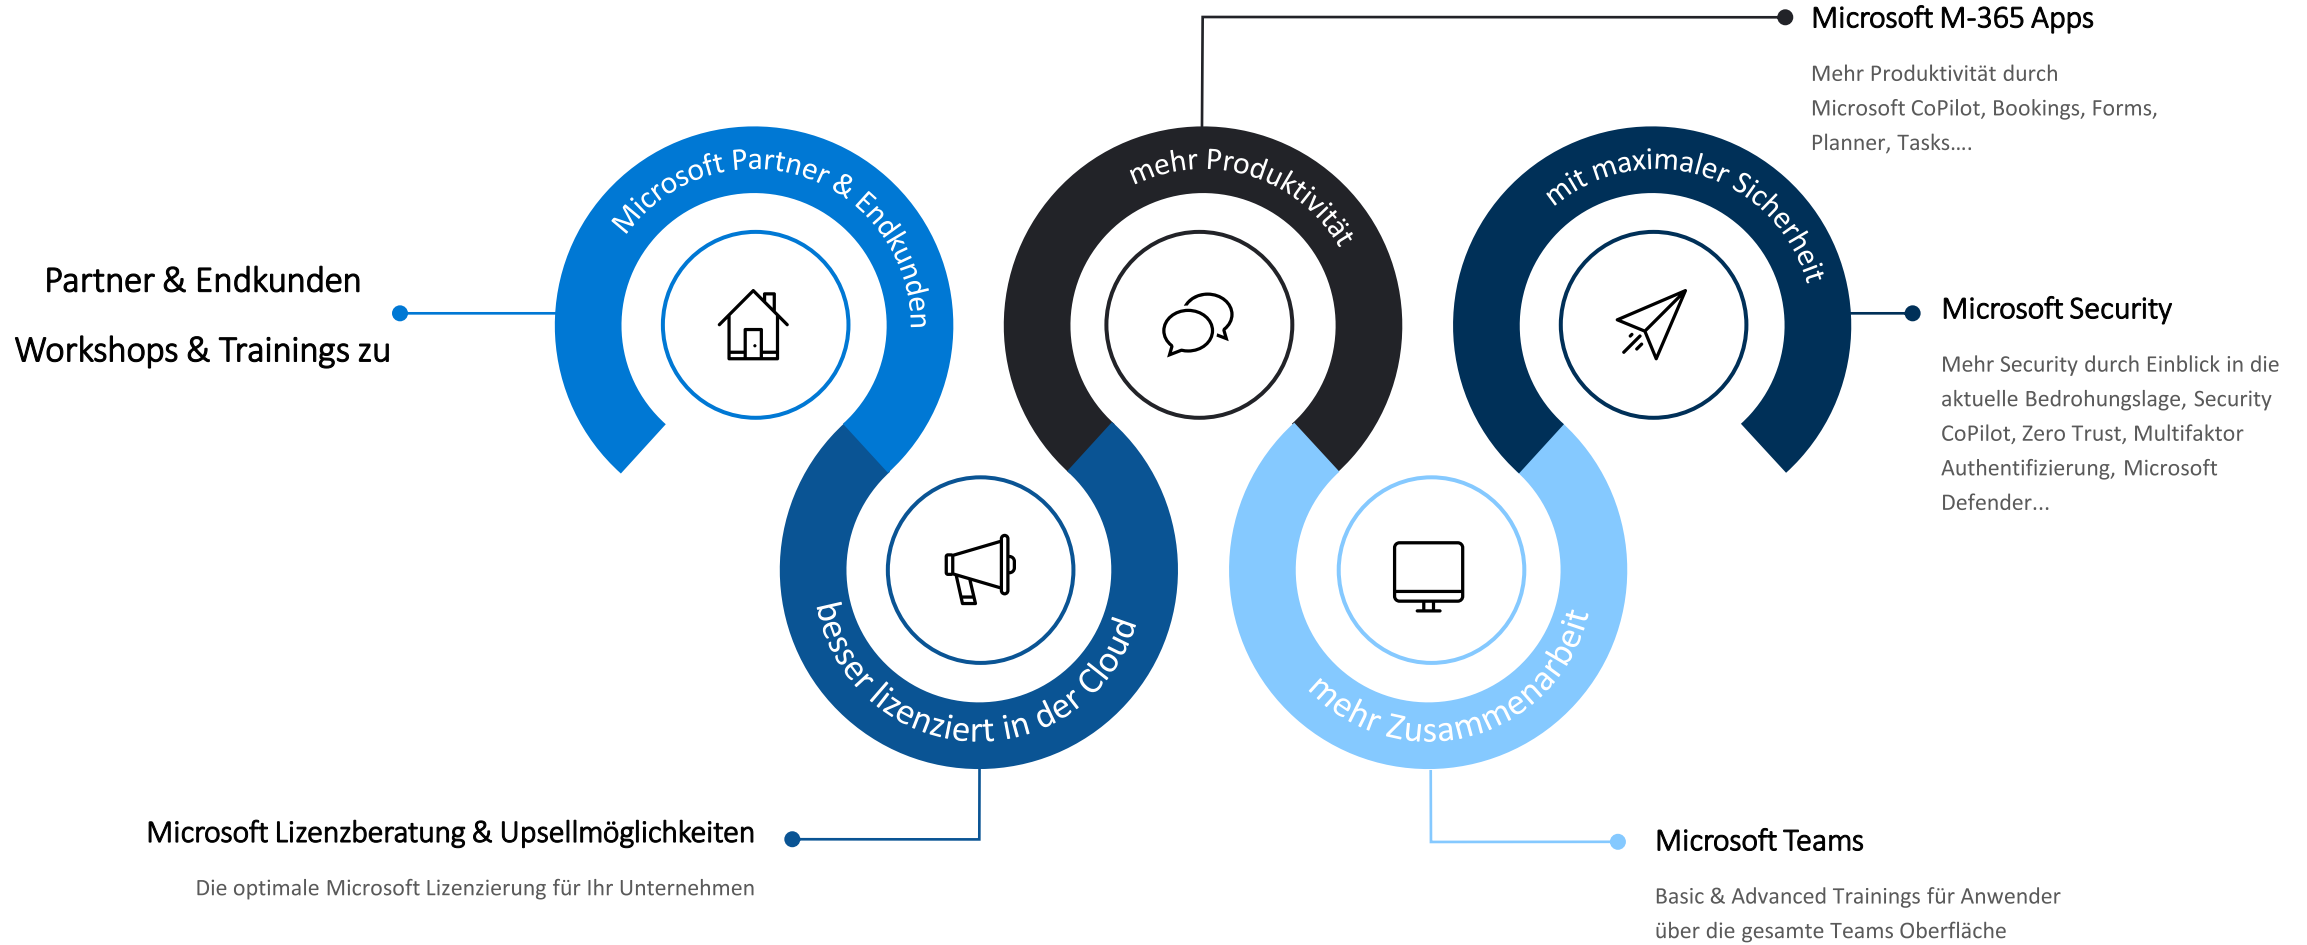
Microsoft M-365 Apps

Mehr Produktivität durch Microsoft CoPilot, Bookings, Forms, Planner, Tasks....

Partner & Endkunden

Workshops & Trainings zu

Microsoft Partner & Endkunden

mehr Produktivität

mit maximaler Sicherheit

Microsoft Security

Mehr Security durch Einblick in die aktuelle Bedrohungslage, Security CoPilot, Zero Trust, Multifaktor Authentifizierung, Microsoft Defender...

besser lizenziert in der Cloud

mehr Zusammenarbeit

Microsoft Lizenzberatung & Upsellmöglichkeiten

Die optimale Microsoft Lizenzierung für Ihr Unternehmen

Microsoft Teams

Basic & Advanced Trainings für Anwender über die gesamte Teams Oberfläche